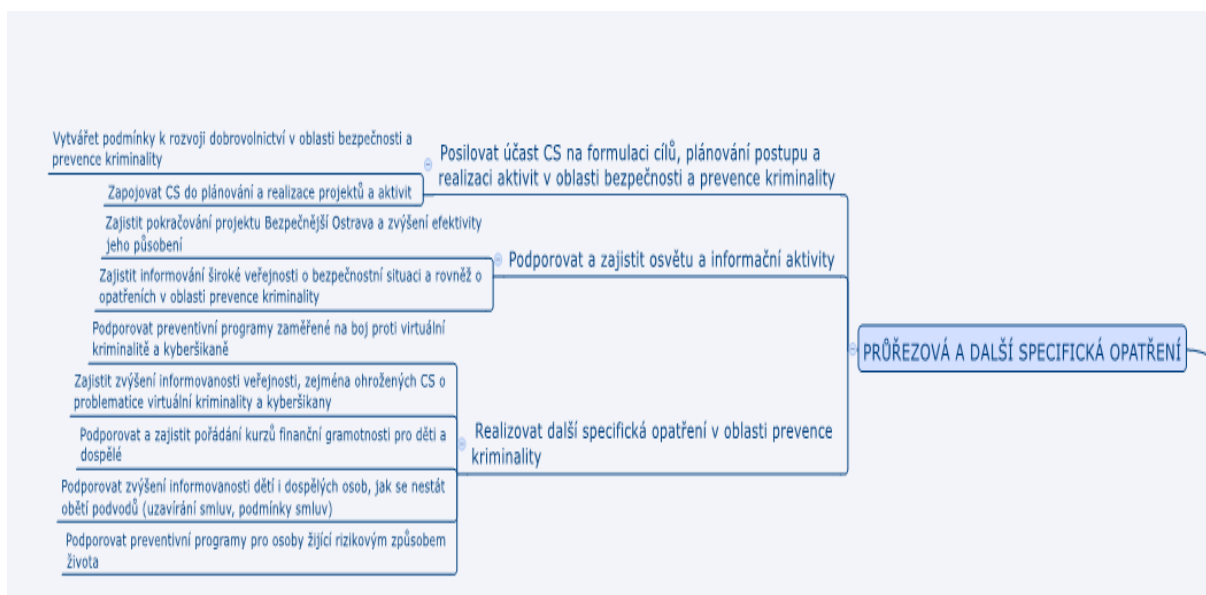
PRŮŘEZOVÁ A DALŠÍ SPECIFICKÁ OPATŘENÍ

Posilovat účast CS na formulaci cílů, plánování postupu a realizaci aktivit v oblasti bezpečnosti a prevence kriminality

Vytvářet podmínky k rozvoji dobrovolnictví v oblasti bezpečnosti a prevence kriminality

Zapojovat CS do plánování a realizace projektů a aktivit

Podporovat a zajistit osvětu a informační aktivity

Zajistit pokračování projektu Bezpečnější Ostrava a zvýšení efektivity jeho působení

Zajistit informování široké veřejnosti o bezpečnostní situaci a rovněž o opatřeních v oblasti prevence kriminality

Realizovat další specifická opatření v oblasti prevence kriminality

Podporovat preventivní programy zaměřené na boj proti virtuální kriminalitě a kyberšikaně

Zajistit zvýšení informovanosti veřejnosti, zejména ohrožených CS o problematice virtuální kriminality a kyberšikany

Podporovat a zajistit pořádání kurzů finanční gramotnosti pro děti a dospělé

Podporovat zvýšení informovanosti dětí i dospělých osob, jak se nestát obětí podvodů (uzavírání smluv, podmínky smluv)

Podporovat preventivní programy pro osoby žijící rizikovým způsobem života